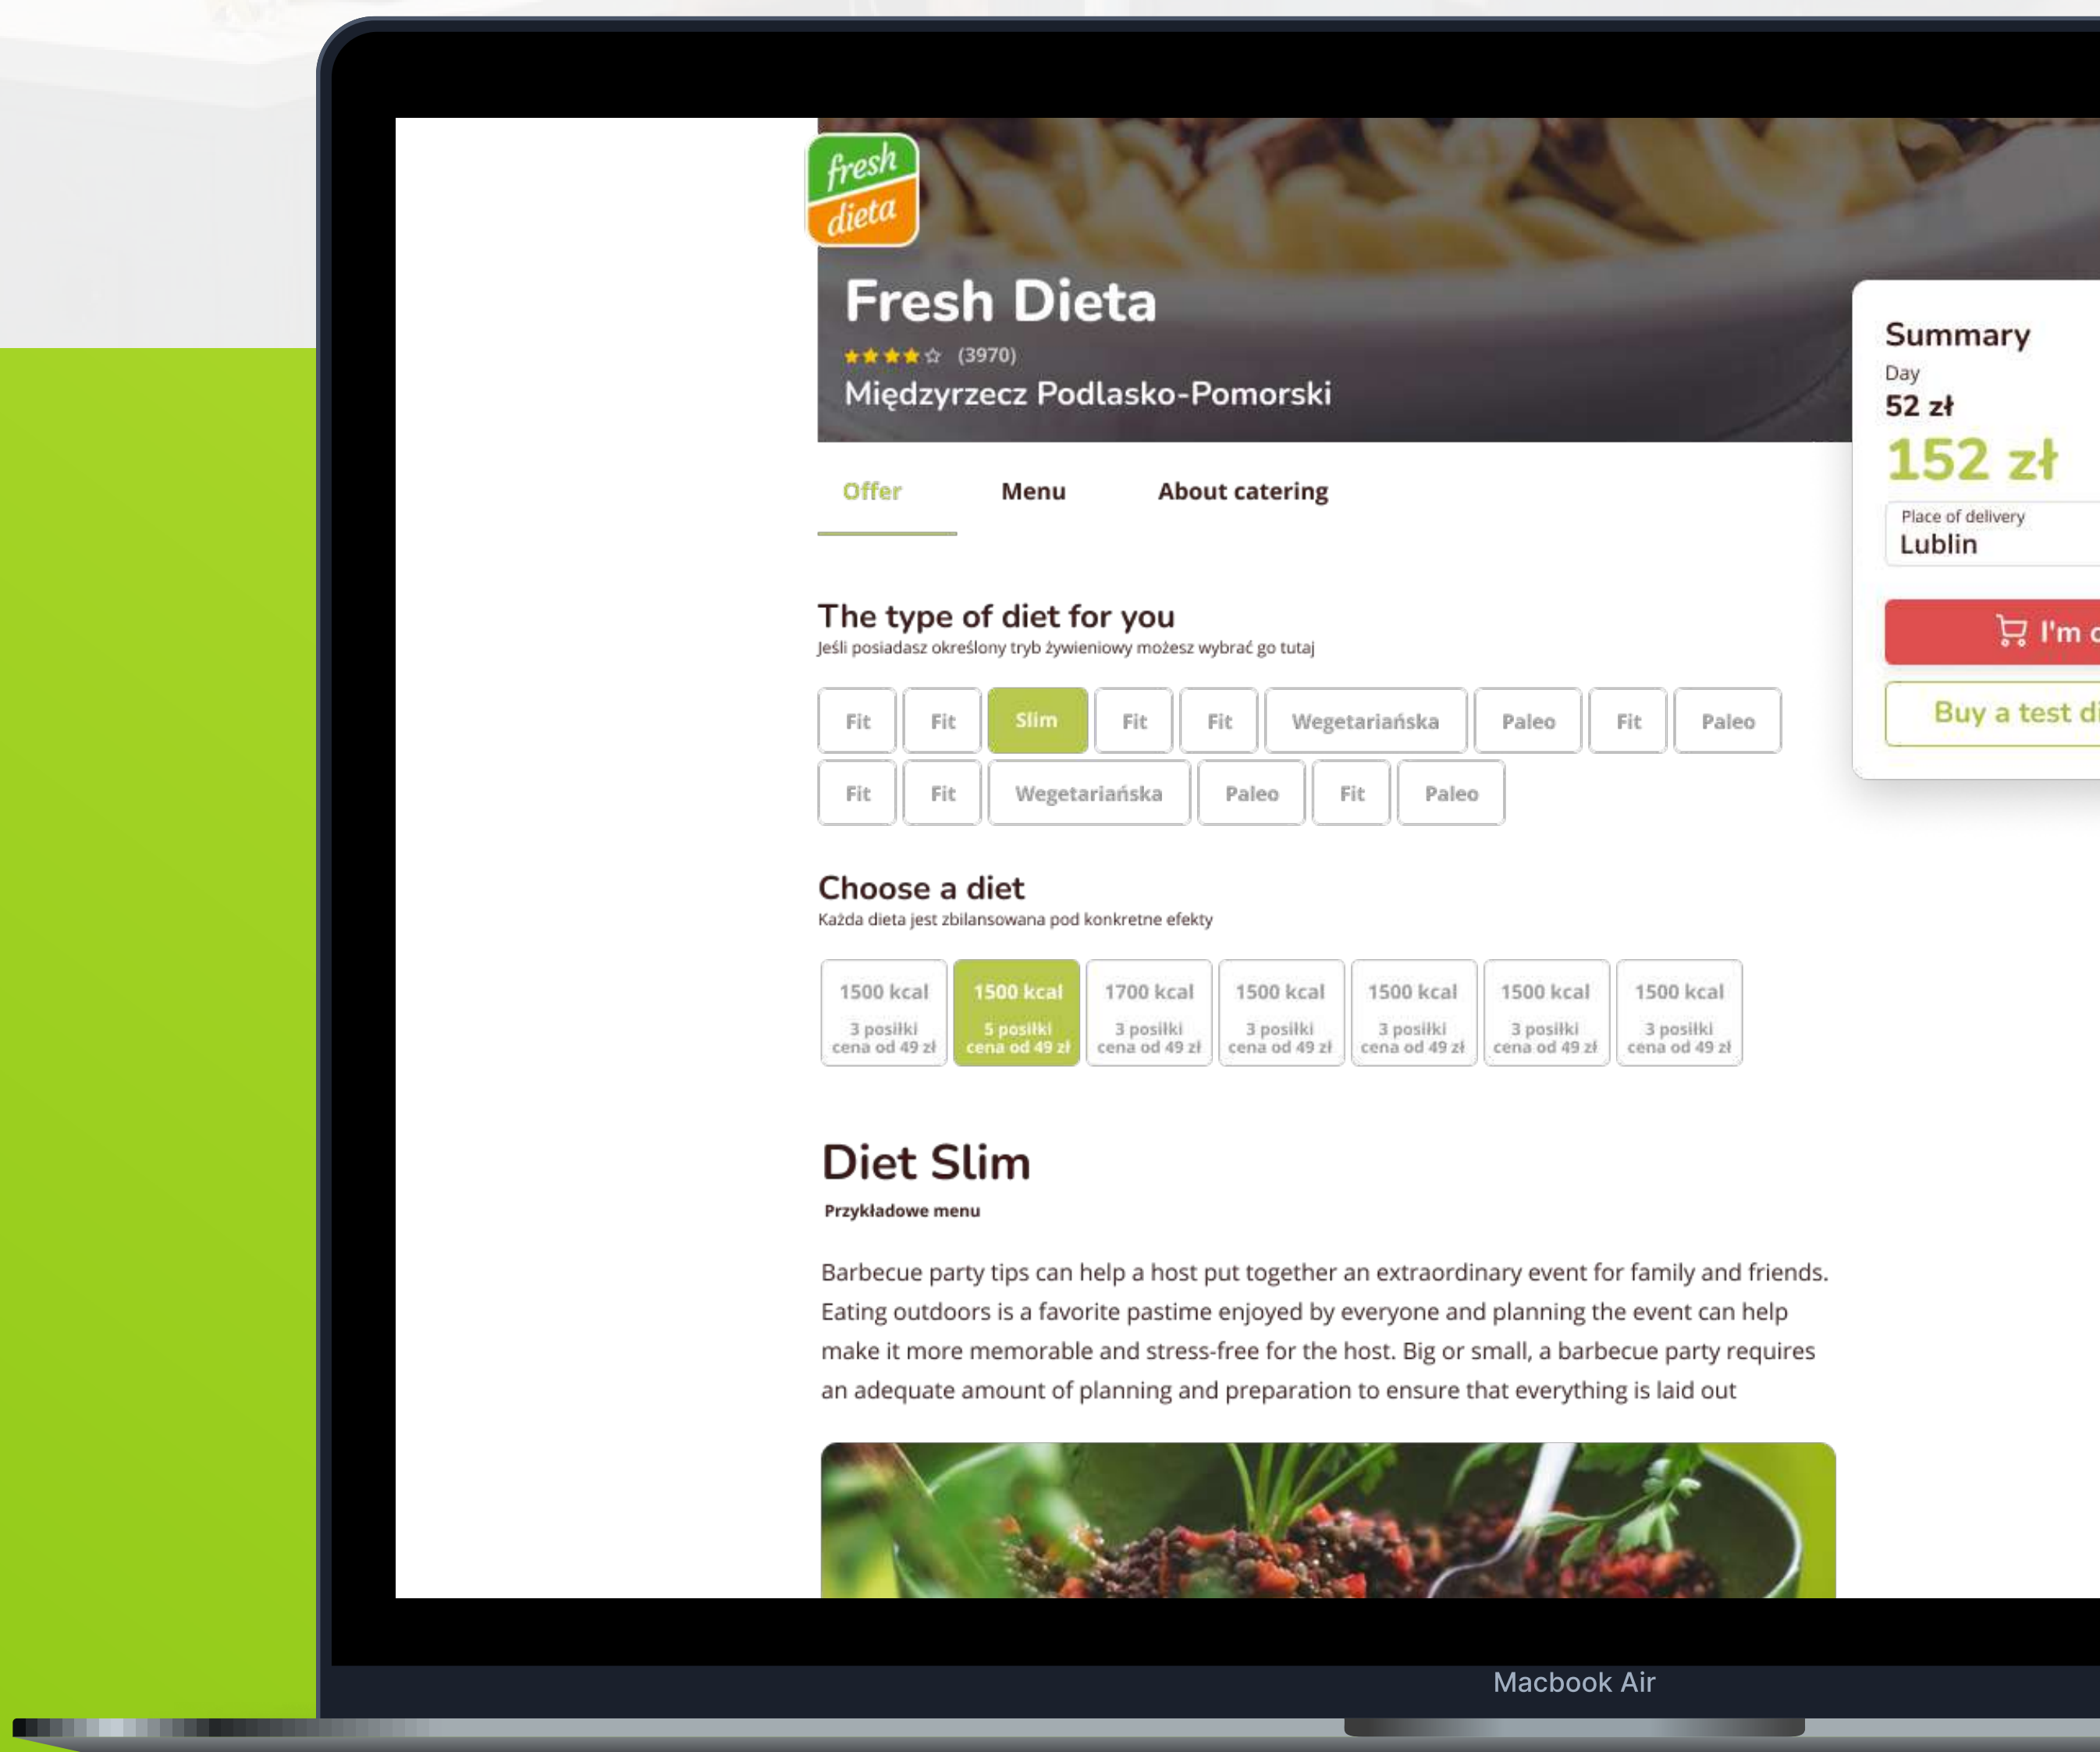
fresh dieta

Fresh Dieta
(3970)
Międzyrzecz Podlasko-Pomorski

Offer Menu About catering

The type of diet for you
Jeśli posiadasz określony tryb żywieniowy możesz wybrać go tutaj

Fit Fit Slim Fit Fit Wegetariańska Paleo Fit Paleo
Fit Fit Wegetariańska Paleo Fit Paleo

Choose a diet
Każda dieta jest zbilansowana pod konkretne efekty

| 1500 kcal 3 posiłki cena od 49 zł | 1500 kcal 5 posiłki cena od 49 zł | 1700 kcal 3 posiłki cena od 49 zł | 1500 kcal 3 posiłki cena od 49 zł | 1500 kcal 3 posiłki cena od 49 zł | 1500 kcal 3 posiłki cena od 49 zł | 1500 kcal 3 posiłki cena od 49 zł |
|---|---|---|---|---|---|---|

Diet Slim
Przykładowe menu

Barbecue party tips can help a host put together an extraordinary event for family and friends. Eating outdoors is a favorite pastime enjoyed by everyone and planning the event can help make it more memorable and stress-free for the host. Big or small, a barbecue party requires an adequate amount of planning and preparation to ensure that everything is laid out

Summary
Day
52 zł
152 zł
Place of delivery
Lublin
I'm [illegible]
Buy a test d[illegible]

Macbook Air